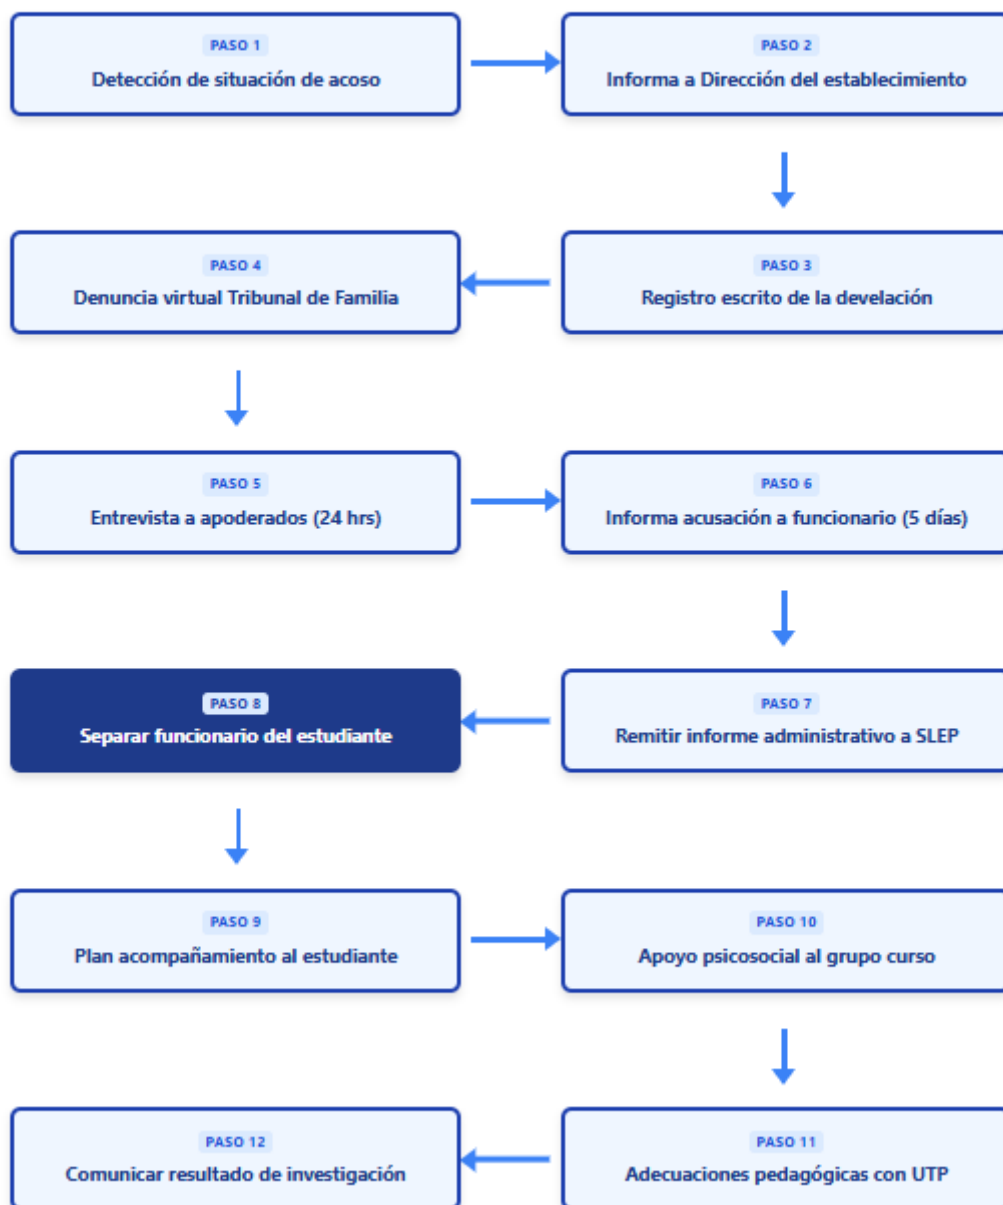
PASO 1
Detección de situación de acoso

PASO 2
Informa a Dirección del establecimiento

PASO 3
Registro escrito de la develación

PASO 4
Denuncia virtual Tribunal de Familia

PASO 5
Entrevista a apoderados (24 hrs)

PASO 6
Informa acusación a funcionario (5 días)

PASO 7
Remitir informe administrativo a SLEP

PASO 8
Separar funcionario del estudiante

PASO 9
Plan acompañamiento al estudiante

PASO 10
Apoyo psicosocial al grupo curso

PASO 11
Adecuaciones pedagógicas con UTP

PASO 12
Comunicar resultado de investigación